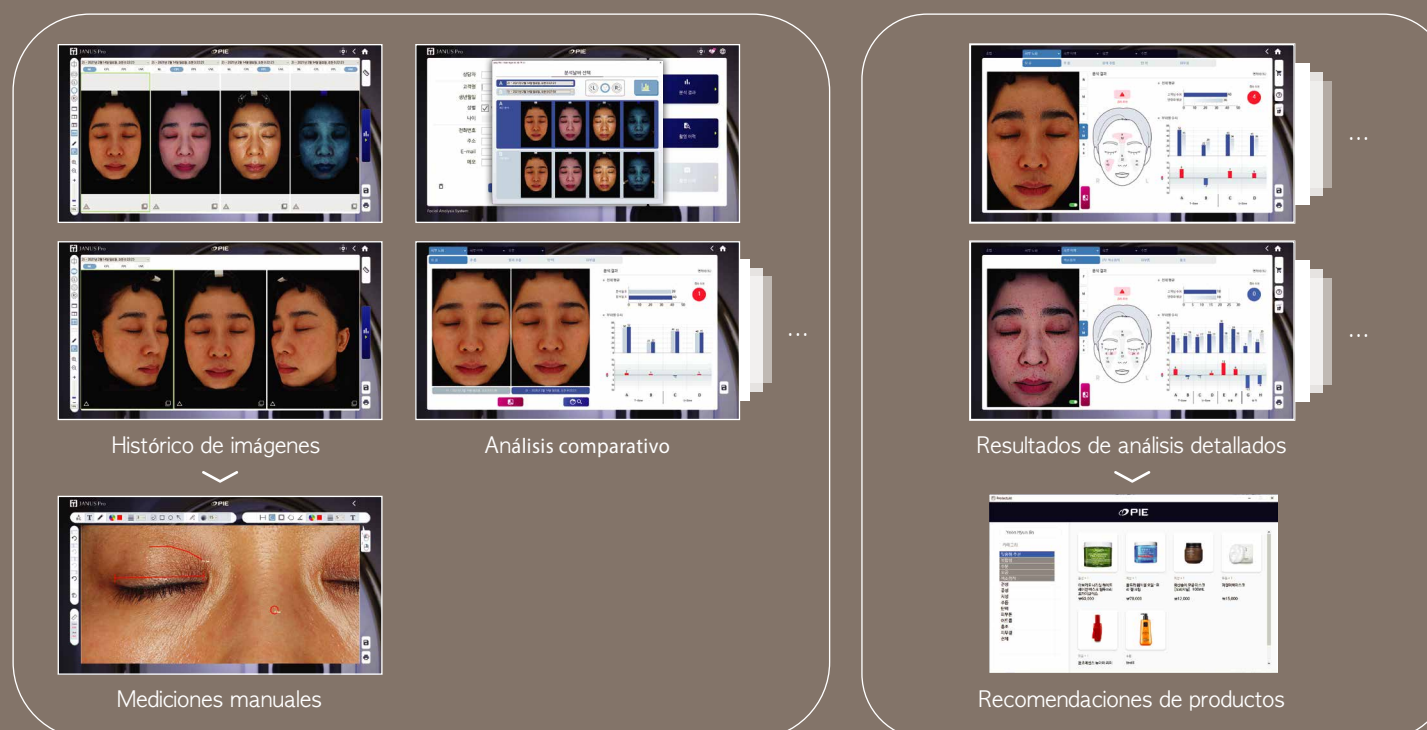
JANUS Pro
PIE

JANUS Pro
PIE
상담자
고객명
생년월일
성별
나이
전화번호
주소
E-mail
메모
분석일자 선택
분석 결과
촬영 이력
Facial Analysis System

JANUS Pro
PIE

Histórico de imágenes

Análisis comparativo

...

JANUS Pro
PIE

Mediciones manuales

분석 결과

...

분석 결과

...

Resultados de análisis detallados

PIE

Recomendaciones de productos